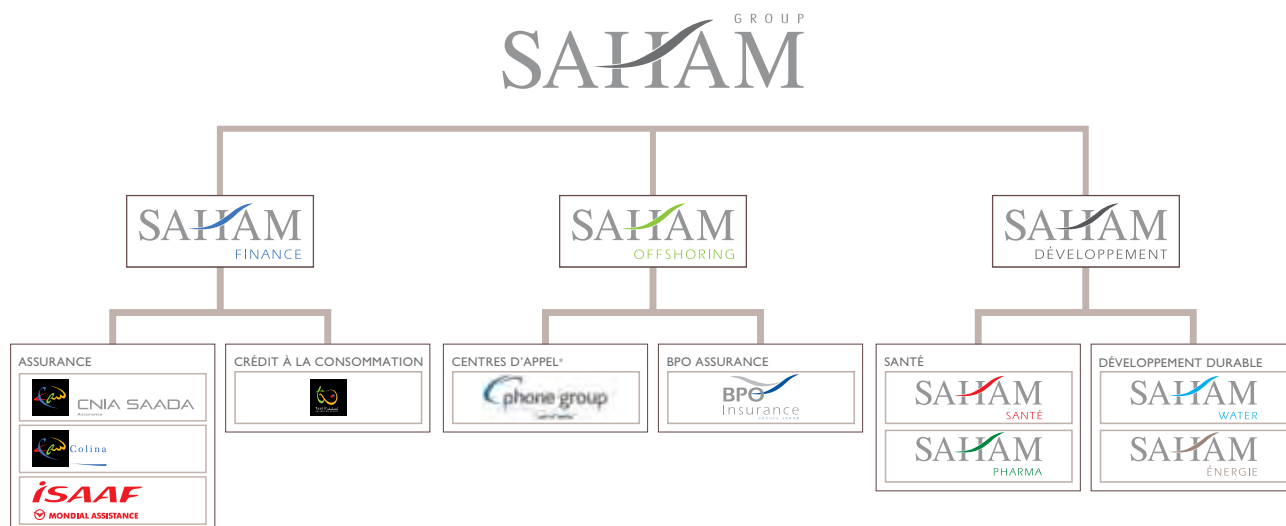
GROUP
SAHAM

SAHAM
FINANCE

SAHAM
OFFSHORING

SAHAM
DÉVELOPPEMENT

ASSURANCE
CNIA SAADA
Assurance
Colina
iSAAF
MONDIAL ASSISTANCE

CRÉDIT À LA CONSOMMATION

CENTRES D'APPEL*
phone group

BPO ASSURANCE
BPO
Insurance

SANTÉ
SAHAM
SANTÉ
SAHAM
PHARMA

DÉVELOPPEMENT DURABLE
SAHAM
WATER
SAHAM
ÉNERGIE